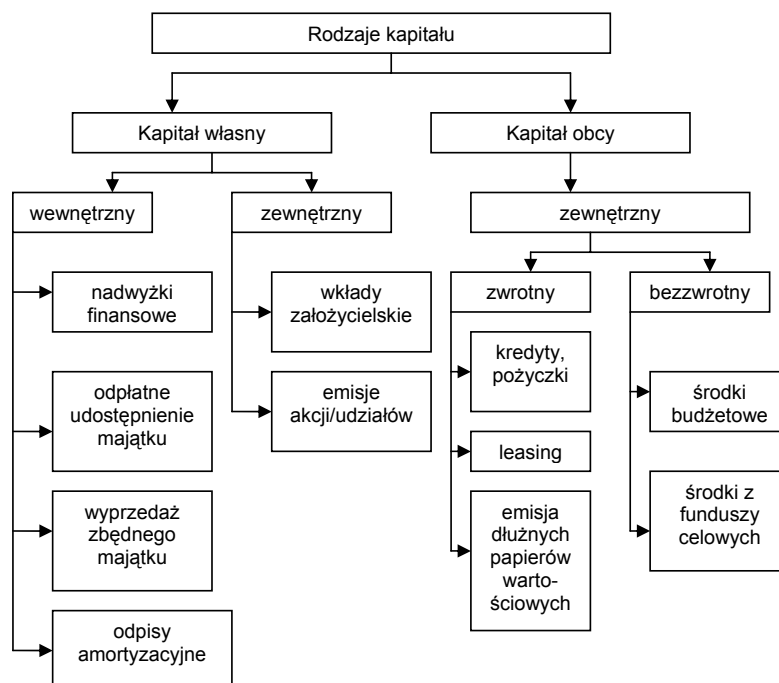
Rodzaje kapitału

Kapitał własny

Kapitał obcy

wewnętrzny

zewnętrzny

zewnętrzny

nadwyżki finansowe

odpłatne udostępnienie majątku

wyprzedaż zbędnego majątku

odpisy amortyzacyjne

wkłady założycielskie

emisje akcji/udziałów

zwrotny

bezzwrotny

kredyty, pożyczki

leasing

emisja dłużnych papierów wartościowych

środki budżetowe

środki z funduszy celowych